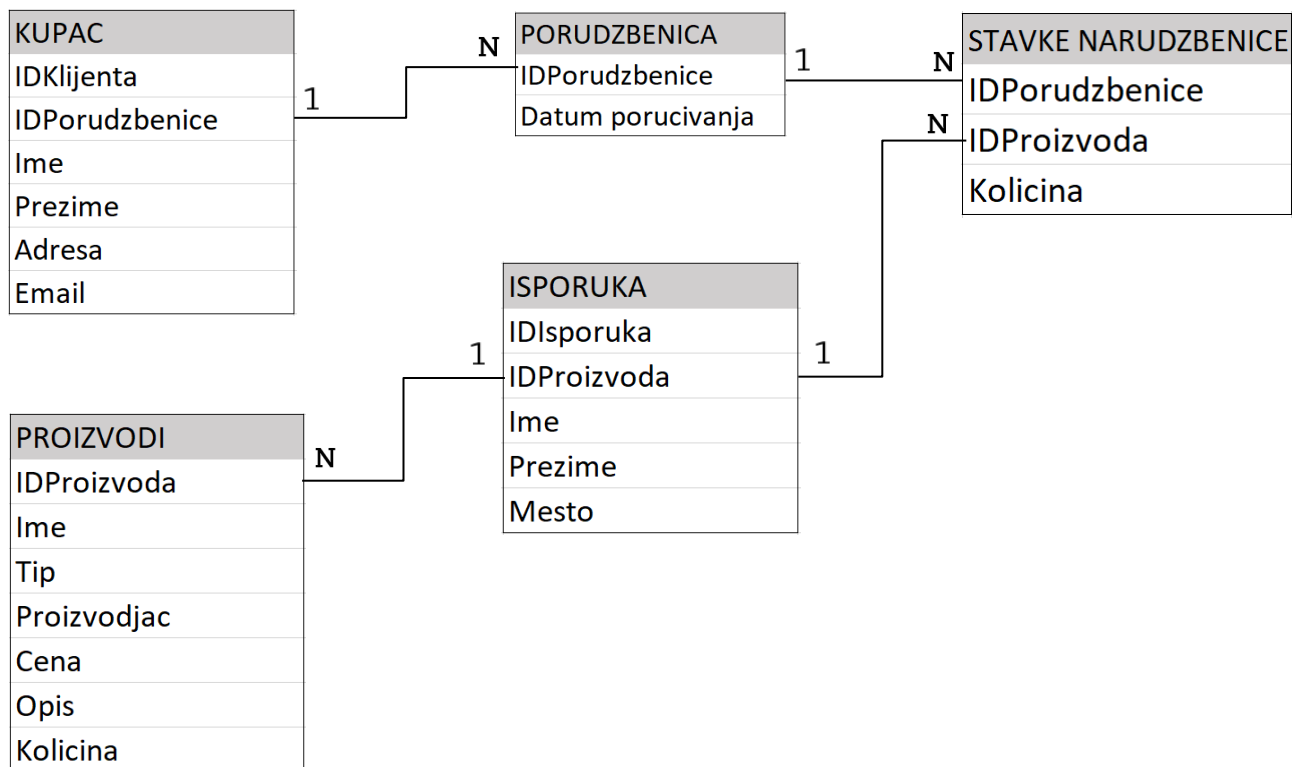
| KUPAC |
|---|
| IDKlijenta |
| IDPorudzbenice |
| Ime |
| Prezime |
| Adresa |
| Email |

1

N

| PORUDZBENICA |
|---|
| IDPorudzbenice |
| Datum porucivanja |

1

N

| STAVKE NARUDZBENICE |
|---|
| IDPorudzbenice |
| IDProizvoda |
| Kolicina |

N

| ISPORUKA |
|---|
| IDIsporuka |
| IDProizvoda |
| Ime |
| Prezime |
| Mesto |

1

1

N

| PROIZVODI |
|---|
| IDProizvoda |
| Ime |
| Tip |
| Proizvodjac |
| Cena |
| Opis |
| Kolicina |